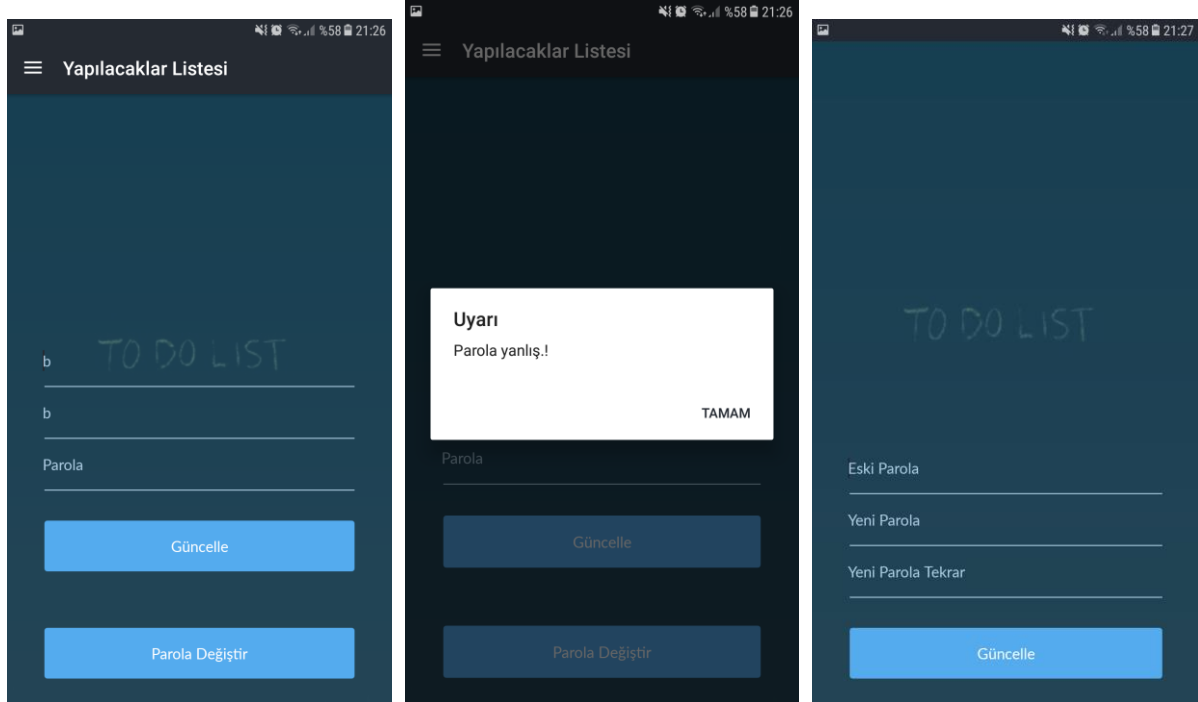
%58 21:26

Yapılacaklar Listesi

TO DO LIST

b

b

Parola

Güncelle

Parola Değiştir

%58 21:26

Yapılacaklar Listesi

Uyarı

Parola yanlış.!

TAMAM

Parola

Güncelle

Parola Değiştir

%58 21:27

TO DO LIST

Eski Parola

Yeni Parola

Yeni Parola Tekrar

Güncelle